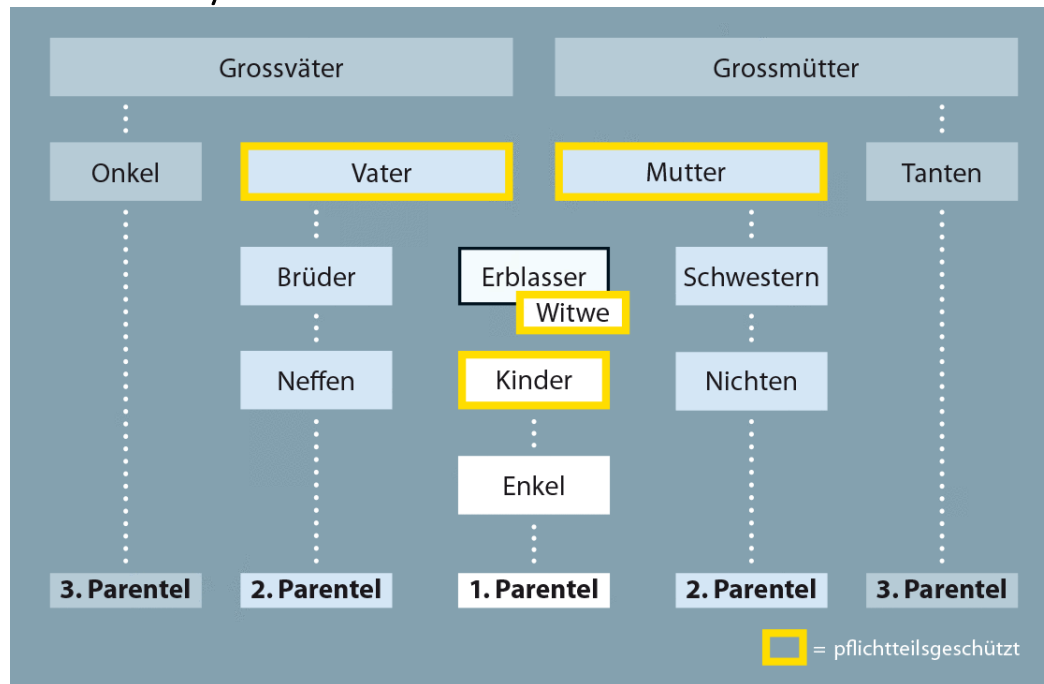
Grossväter

Grossmütter

Onkel

Vater

Mutter

Tanten

Brüder

Erblasser

Witwe

Schwestern

Neffen

Kinder

Nichten

Enkel

3. Parentel

2. Parentel

1. Parentel

2. Parentel

3. Parentel

= pflichtteilsgeschützt